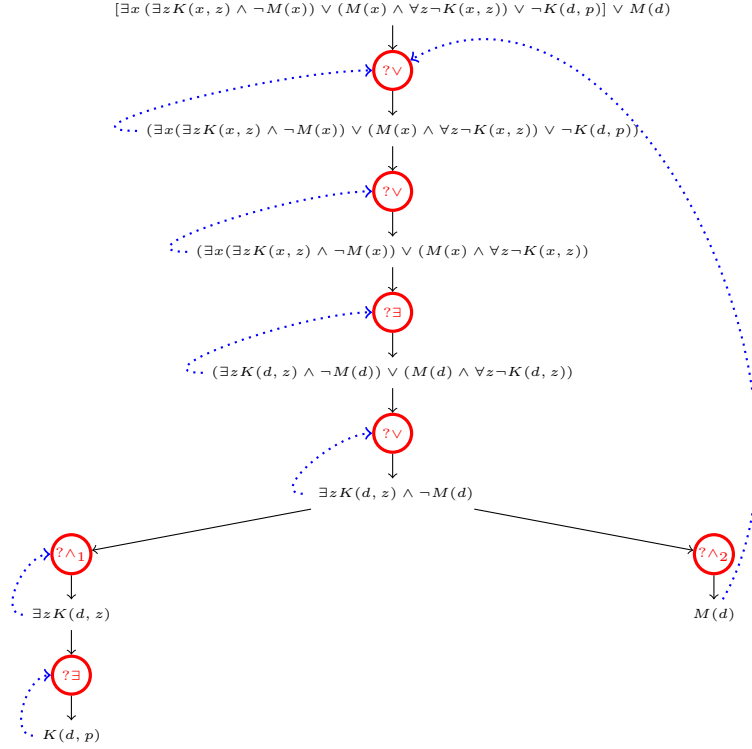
$[\exists x\,(\exists z K(x,z) \wedge \neg M(x)) \vee (M(x) \wedge \forall z \neg K(x,z)) \vee \neg K(d,p)] \vee M(d)$

$?\vee$

$(\exists x(\exists z K(x,z) \wedge \neg M(x)) \vee (M(x) \wedge \forall z \neg K(x,z)) \vee \neg K(d,p))$

$?\vee$

$(\exists x(\exists z K(x,z) \wedge \neg M(x)) \vee (M(x) \wedge \forall z \neg K(x,z))$

$?\exists$

$(\exists z K(d,z) \wedge \neg M(d)) \vee (M(d) \wedge \forall z \neg K(d,z))$

$?\vee$

$\exists z K(d,z) \wedge \neg M(d)$

$?\wedge_1$

$?\wedge_2$

$\exists z K(d,z)$

$M(d)$

$?\exists$

$K(d,p)$